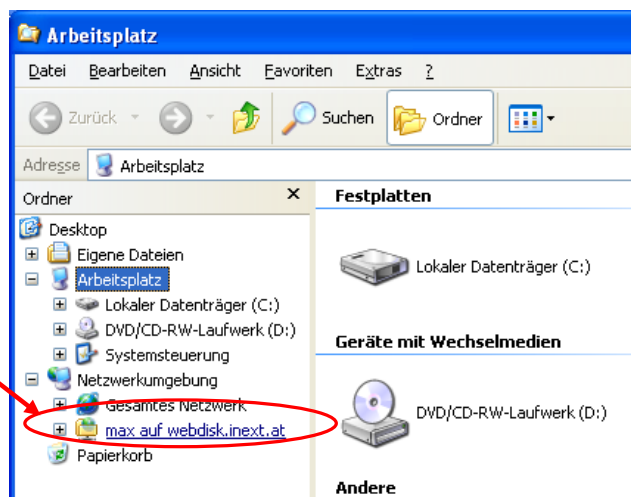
Arbeitsplatz

Datei Bearbeiten Ansicht Favoriten Extras ?

Zurück Suchen Ordner

Adresse Arbeitsplatz

Ordner ×

Desktop
Eigene Dateien
Arbeitsplatz
Lokaler Datenträger (C:)
DVD/CD-RW-Laufwerk (D:)
Systemsteuerung
Netzwerkumgebung
Gesamtes Netzwerk
max auf webdisk.inext.at
Papierkorb

Festplatten

Lokaler Datenträger (C:)

Geräte mit Wechselmedien

DVD/CD-RW-Laufwerk (D:)

Andere